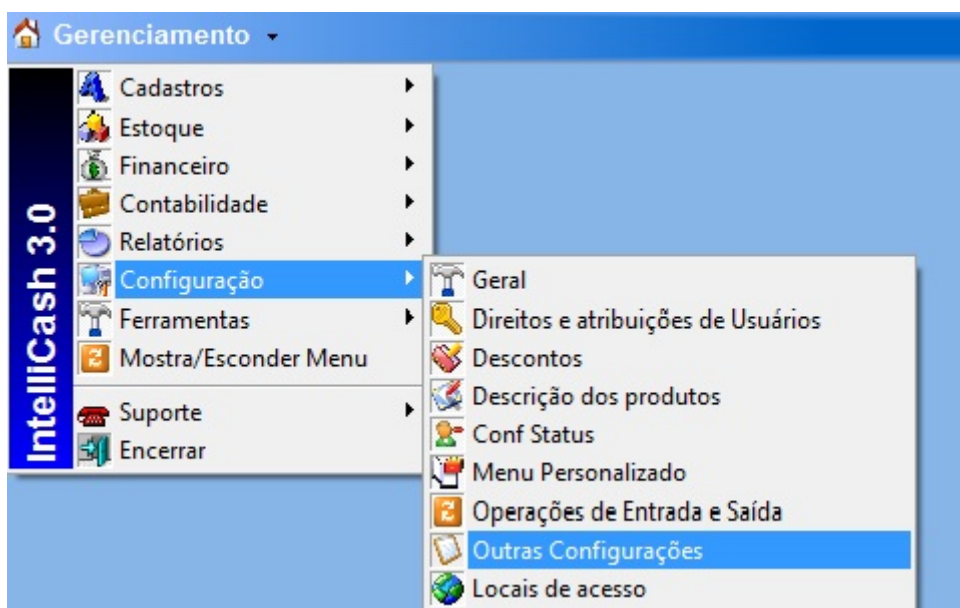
Gerenciamento

IntelliCash 3.0

Cadastros
Estoque
Financeiro
Contabilidade
Relatórios
Configuração
Ferramentas
Mostra/Esconder Menu
Suporte
Encerrar

Geral
Direitos e atribuições de Usuários
Descontos
Descrição dos produtos
Conf Status
Menu Personalizado
Operações de Entrada e Saída
Outras Configurações
Locais de acesso